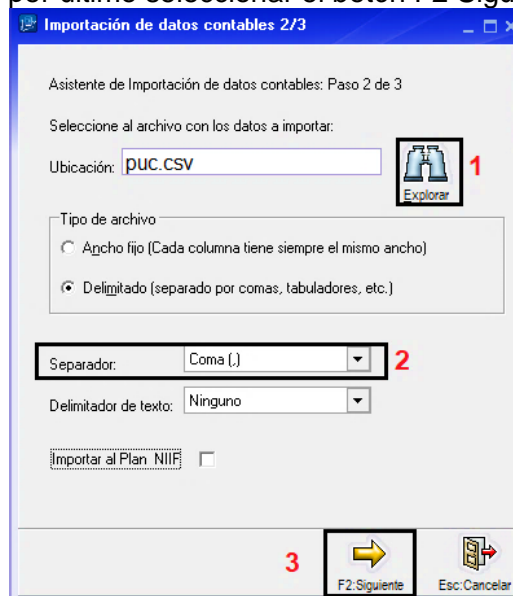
por último seleccionar el botón F2 Sigu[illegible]

Importación de datos contables 2/3

Asistente de Importación de datos contables: Paso 2 de 3

Seleccione al archivo con los datos a importar:

Ubicación: puc.csv

Explorar

1

Tipo de archivo

Ancho fijo (Cada columna tiene siempre el mismo ancho)

Delimitado (separado por comas, tabuladores, etc.)

Separador: Coma (,)

2

Delimitador de texto: Ninguno

Importar al Plan NIIF

3

F2:Siguiente

Esc:Cancelar